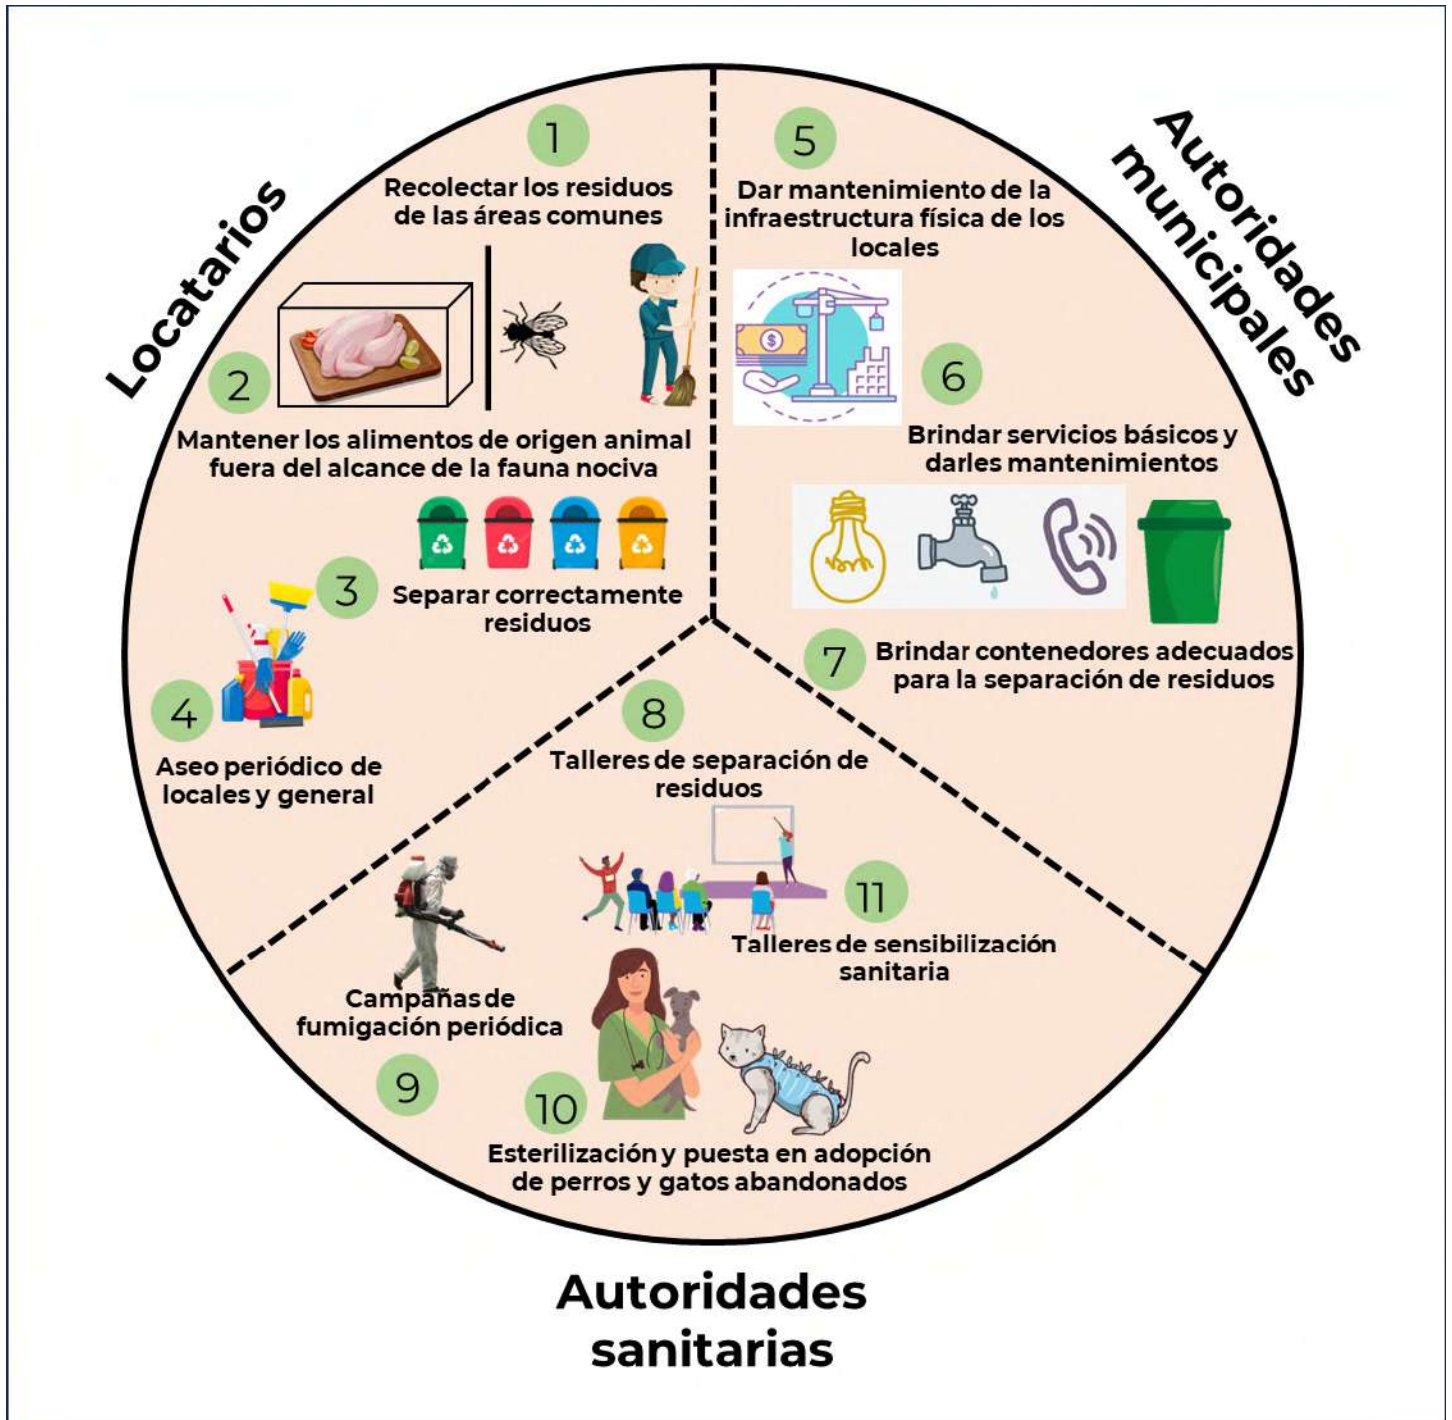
Locatarios

1
Recolectar los residuos de las áreas comunes

2
Mantener los alimentos de origen animal fuera del alcance de la fauna nociva

3
Separar correctamente residuos

4
Aseo periódico de locales y general

Autoridades municipales

5
Dar mantenimiento de la infraestructura física de los locales

6
Brindar servicios básicos y darles mantenimientos

7
Brindar contenedores adecuados para la separación de residuos

8
Talleres de separación de residuos

11
Talleres de sensibilización sanitaria

Campañas de fumigación periódica
9

10
Esterilización y puesta en adopción de perros y gatos abandonados

Autoridades sanitarias